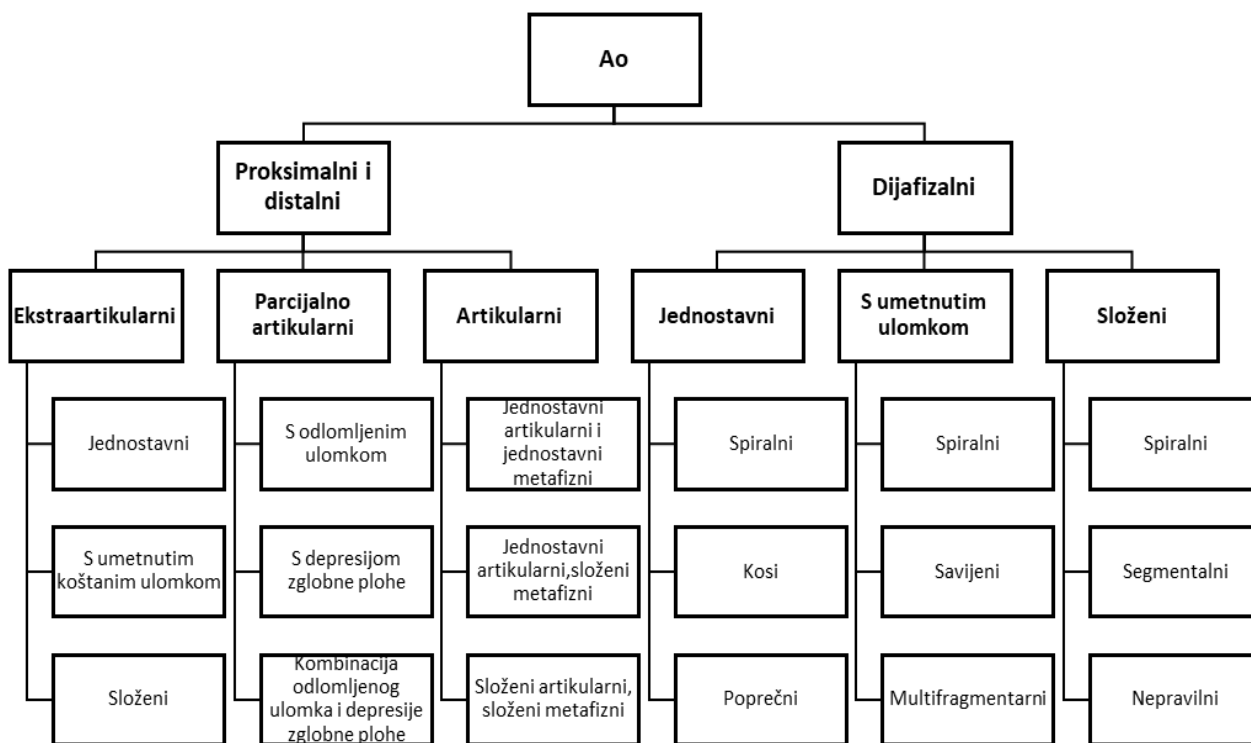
Ao

Proksimalni i distalni

Dijafizalni

Ekstraartikularni

Parcijalno artikularni

Artikularni

Jednostavni

S umetnutim ulomkom

Složeni

Jednostavni

S umetnutim koštanim ulomkom

Složeni

S odlomljenim ulomkom

S depresijom zglobne plohe

Kombinacija odlomljenog ulomka i depresije zglobne plohe

Jednostavni artikularni i jednostavni metafizni

Jednostavni artikularni,složeni metafizni

Složeni artikularni, složeni metafizni

Spiralni

Kosi

Poprečni

Spiralni

Savijeni

Multifragmentarni

Spiralni

Segmentalni

Nepravilni